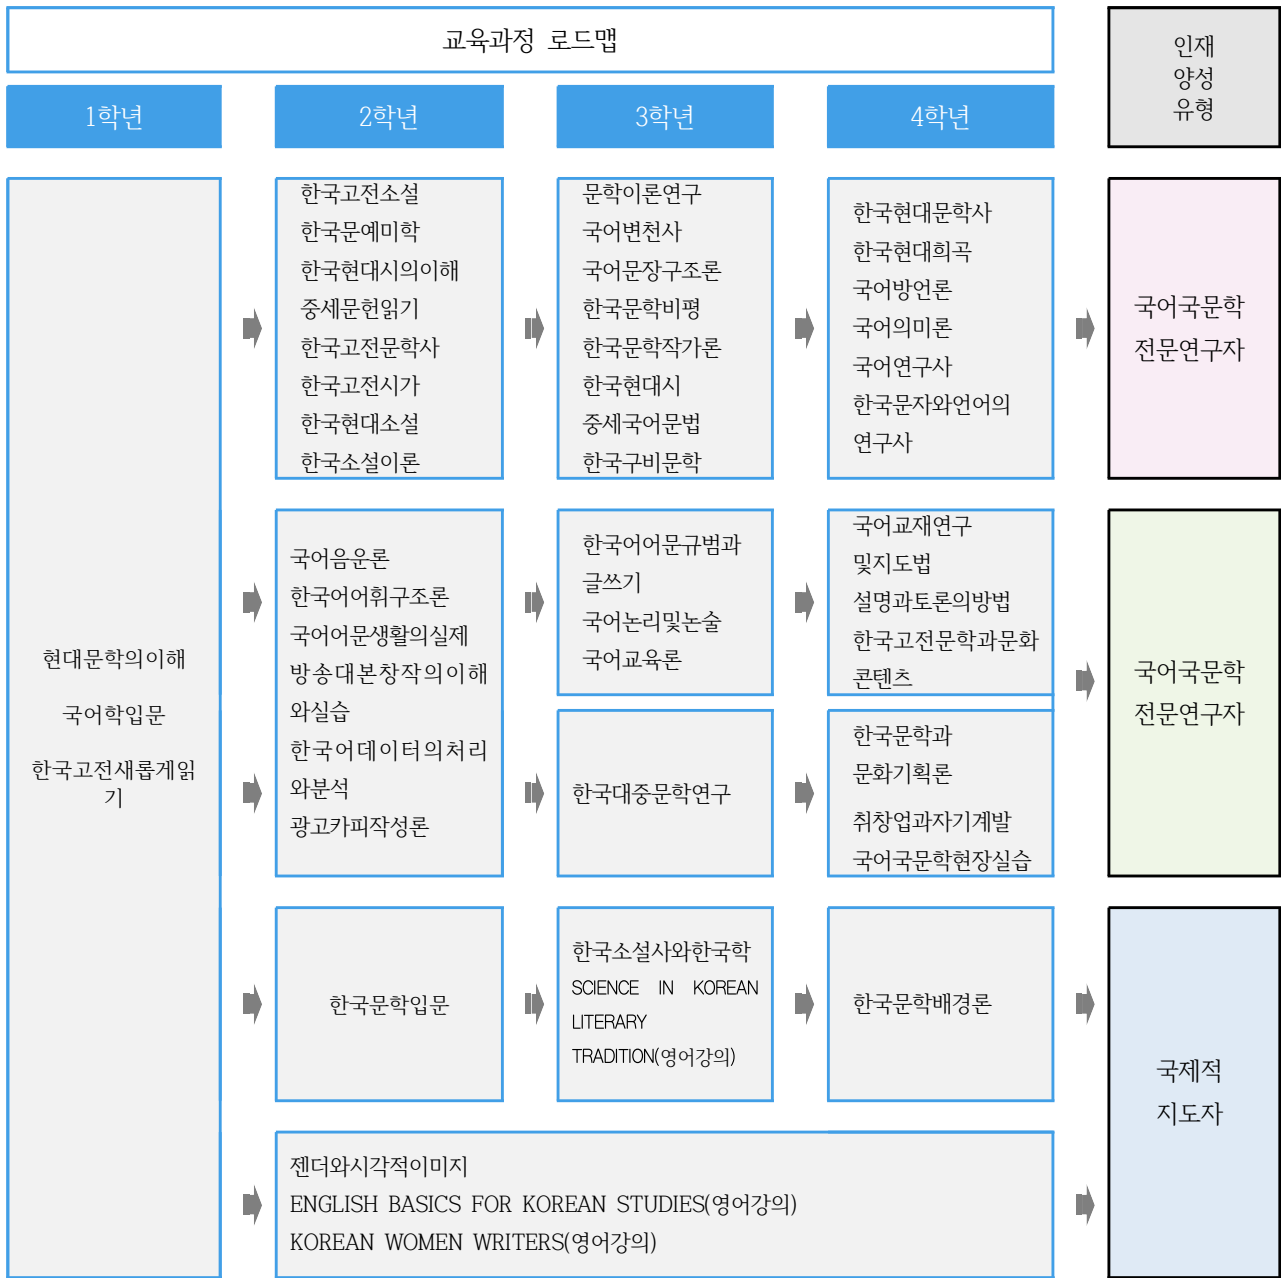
교육과정 로드맵

인재 양성 유형

1학년

2학년

3학년

4학년

현대문학의이해

국어학입문

한국고전새롭게읽기

한국고전소설
한국문예미학
한국현대시의이해
중세문헌읽기
한국고전문학사
한국고전시가
한국현대소설
한국소설이론

문학이론연구
국어변천사
국어문장구조론
한국문학비평
한국문학작가론
한국현대시
중세국어문법
한국구비문학

한국현대문학사
한국현대희곡
국어방언론
국어의미론
국어연구사
한국문자와언어의연구사

국어국문학 전문연구자

국어음운론
한국어어휘구조론
국어어문생활의실제
방송대본창작의이해와실습
한국어데이터의처리와분석
광고카피작성론

한국어어문규범과글쓰기
국어논리및논술
국어교육론

국어교재연구및지도법
설명과토론의방법
한국고전문학과문화콘텐츠

한국대중문학연구

한국문학과문화기획론
취창업과자기계발
국어국문학현장실습

국어국문학 전문연구자

한국문학입문

한국소설사와한국학
SCIENCE IN KOREAN LITERARY TRADITION(영어강의)

한국문학배경론

젠더와시각적이미지
ENGLISH BASICS FOR KOREAN STUDIES(영어강의)
KOREAN WOMEN WRITERS(영어강의)

국제적 지도자